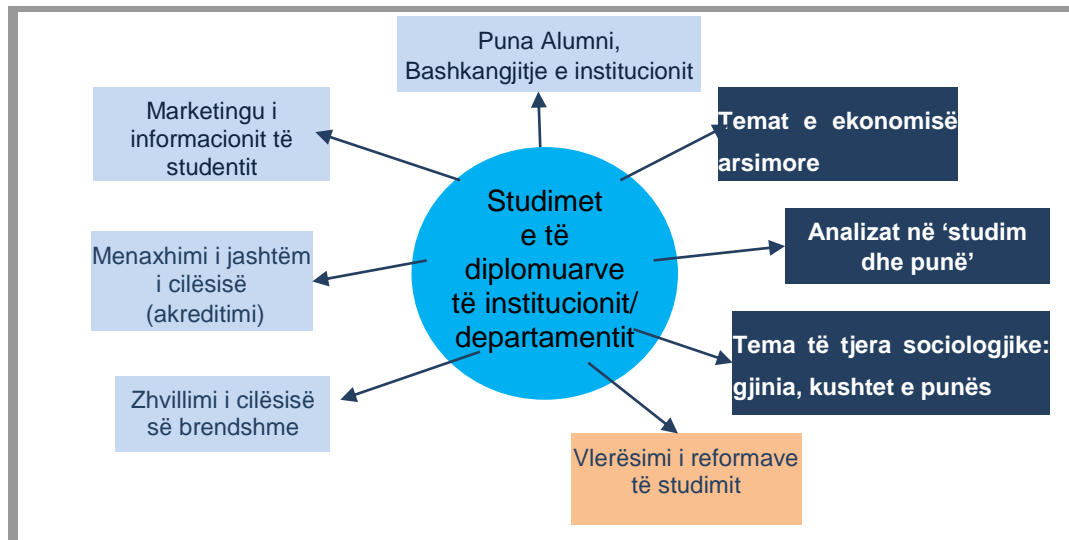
Studimet e të diplomuarve të institucionit/ departamentit

Puna Alumni, Bashkangjitje e institucionit

Marketingu i informacionit të studentit

Temat e ekonomisë arsimore

Analizat në 'studim dhe punë'

Menaxhimi i jashtëm i cilësisë (akreditimi)

Tema të tjera sociologjike: gjinia, kushtet e punës

Zhvillimi i cilësisë së brendshme

Vlerësimi i reformave të studimit